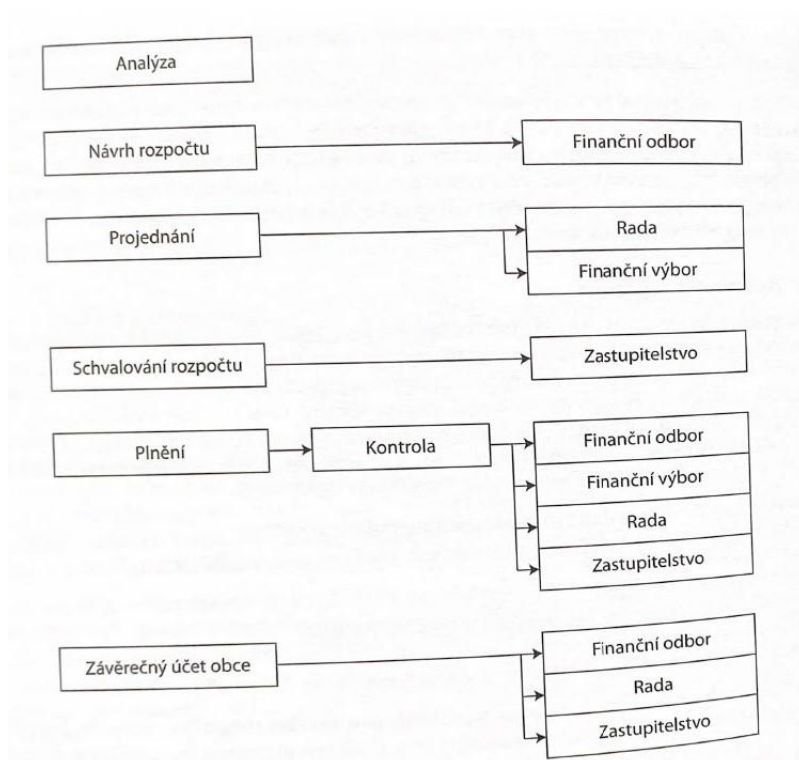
Analýza

Návrh rozpočtu

Finanční odbor

Projednání

Rada

Finanční výbor

Schvalování rozpočtu

Zastupitelstvo

Plnění

Kontrola

Finanční odbor

Finanční výbor

Rada

Zastupitelstvo

Závěrečný účet obce

Finanční odbor

Rada

Zastupitelstvo